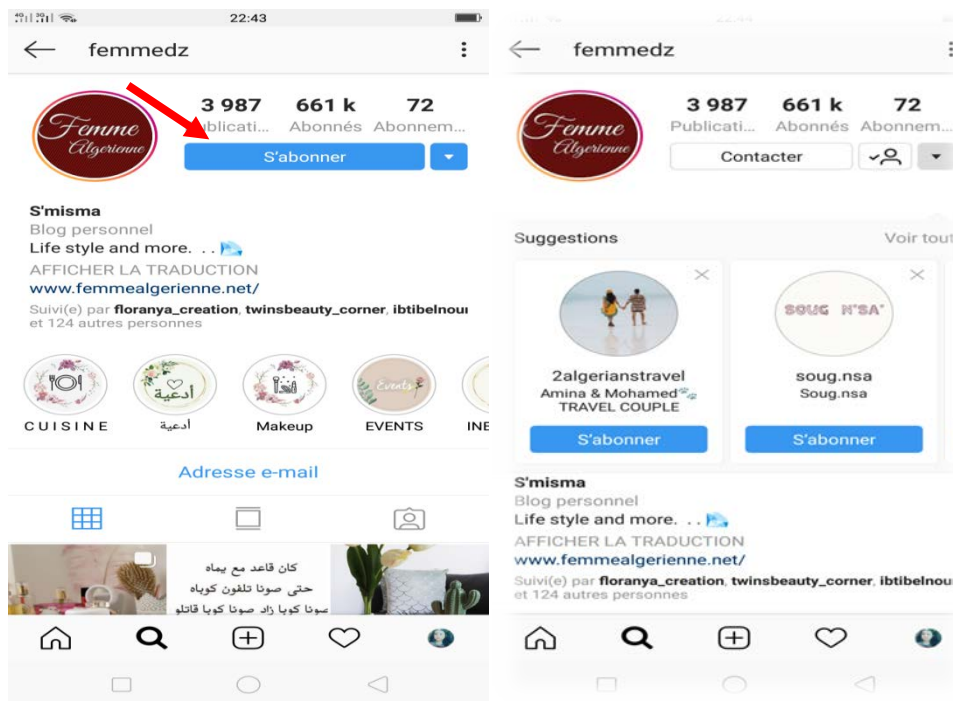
22:43

femmedz

Femme Algerienne

3 987 Publicati...
661 k Abonnés
72 Abonnem...

S'abonner

S'misma
Blog personnel
Life style and more. . .
AFFICHER LA TRADUCTION
www.femmealgerienne.net/
Suivi(e) par floranya_creation, twinsbeauty_corner, ibtibelnou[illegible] et 124 autres personnes

CUISINE
أدعية
Makeup
EVENTS
INE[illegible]

Adresse e-mail

كان قاعد مع يماه
حتى صونا تلفون كوياه
صونا كويا زاد صونا كويا قاتلو

femmedz

Femme Algerienne

3 987 Publicati...
661 k Abonnés
72 Abonnem...

Contacter

Suggestions
Voir tout

2algerianstravel
Amina & Mohamed
TRAVEL COUPLE
S'abonner

SOUG N'SA
soug.nsa
Soug.nsa
S'abonner

S'misma
Blog personnel
Life style and more. . .
AFFICHER LA TRADUCTION
www.femmealgerienne.net/
Suivi(e) par floranya_creation, twinsbeauty_corner, ibtibelnou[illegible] et 124 autres personnes